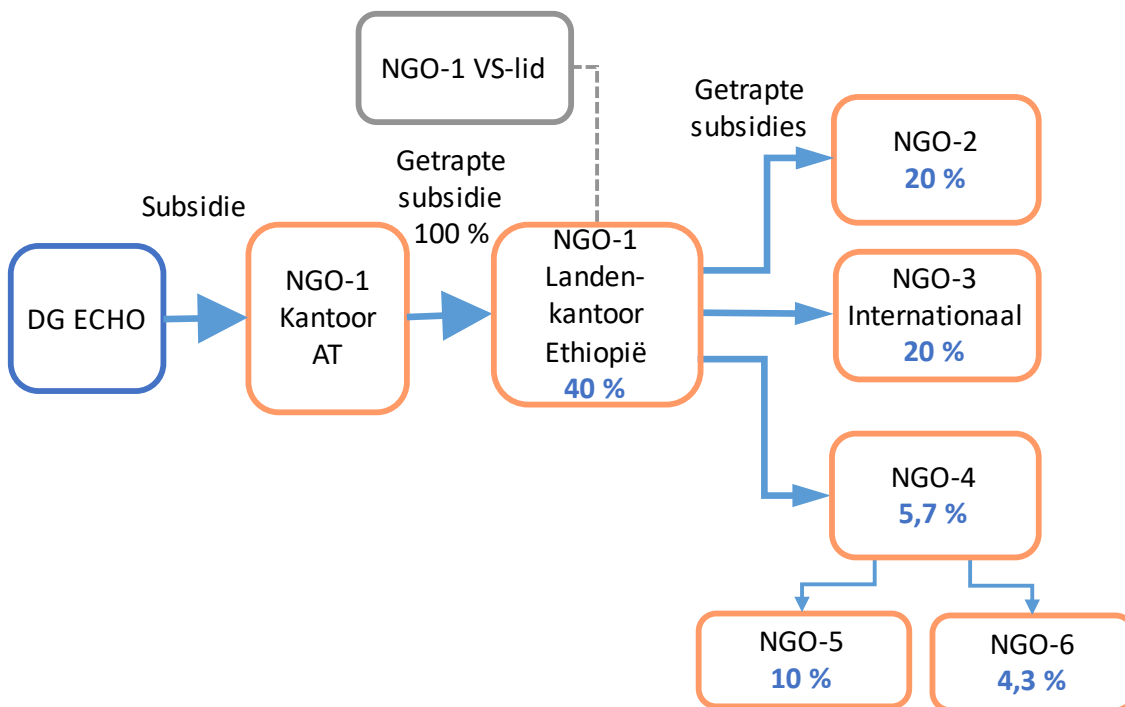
NGO-1 VS-lid

Subsidie

DG ECHO

NGO-1 Kantoor AT

Getrapte subsidie 100 %

NGO-1 Landenkantoor Ethiopië 40 %

Getrapte subsidies

NGO-2 20 %

NGO-3 Internationaal 20 %

NGO-4 5,7 %

NGO-5 10 %

NGO-6 4,3 %